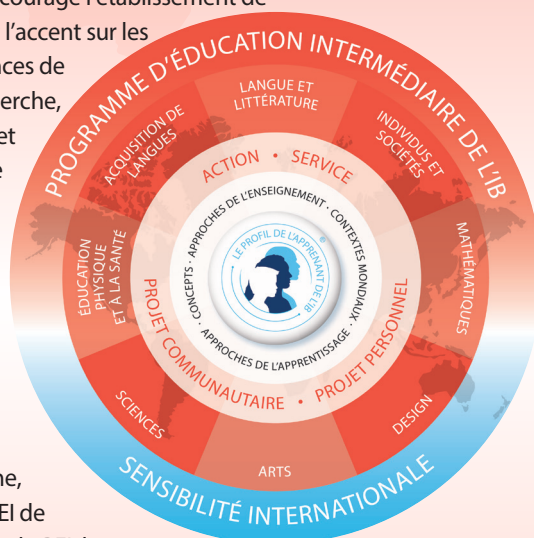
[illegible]ncourage l'établissement de
l'accent sur les
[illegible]nces de
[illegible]erche,
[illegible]et
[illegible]e

PROGRAMME D'ÉDUCATION INTERMÉDIAIRE DE L'IB

LANGUE ET LITTÉRATURE

INDIVIDUS ET SOCIÉTÉS

MATHÉMATIQUES

DESIGN

ARTS

SCIENCES

ÉDUCATION PHYSIQUE ET À LA SANTÉ

ACQUISITION DE LANGUES

ACTION • SERVICE

PROJET COMMUNAUTAIRE • PROJET PERSONNEL

APPROCHES DE L'ENSEIGNEMENT • CONTEXTES MONDIAUX • APPROCHES DE L'APPRENTISSAGE • CONCEPTS •

LE PROFIL DE L'APPRENANT DE L'IB

SENSIBILITÉ INTERNATIONALE

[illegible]ne,
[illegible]EI de